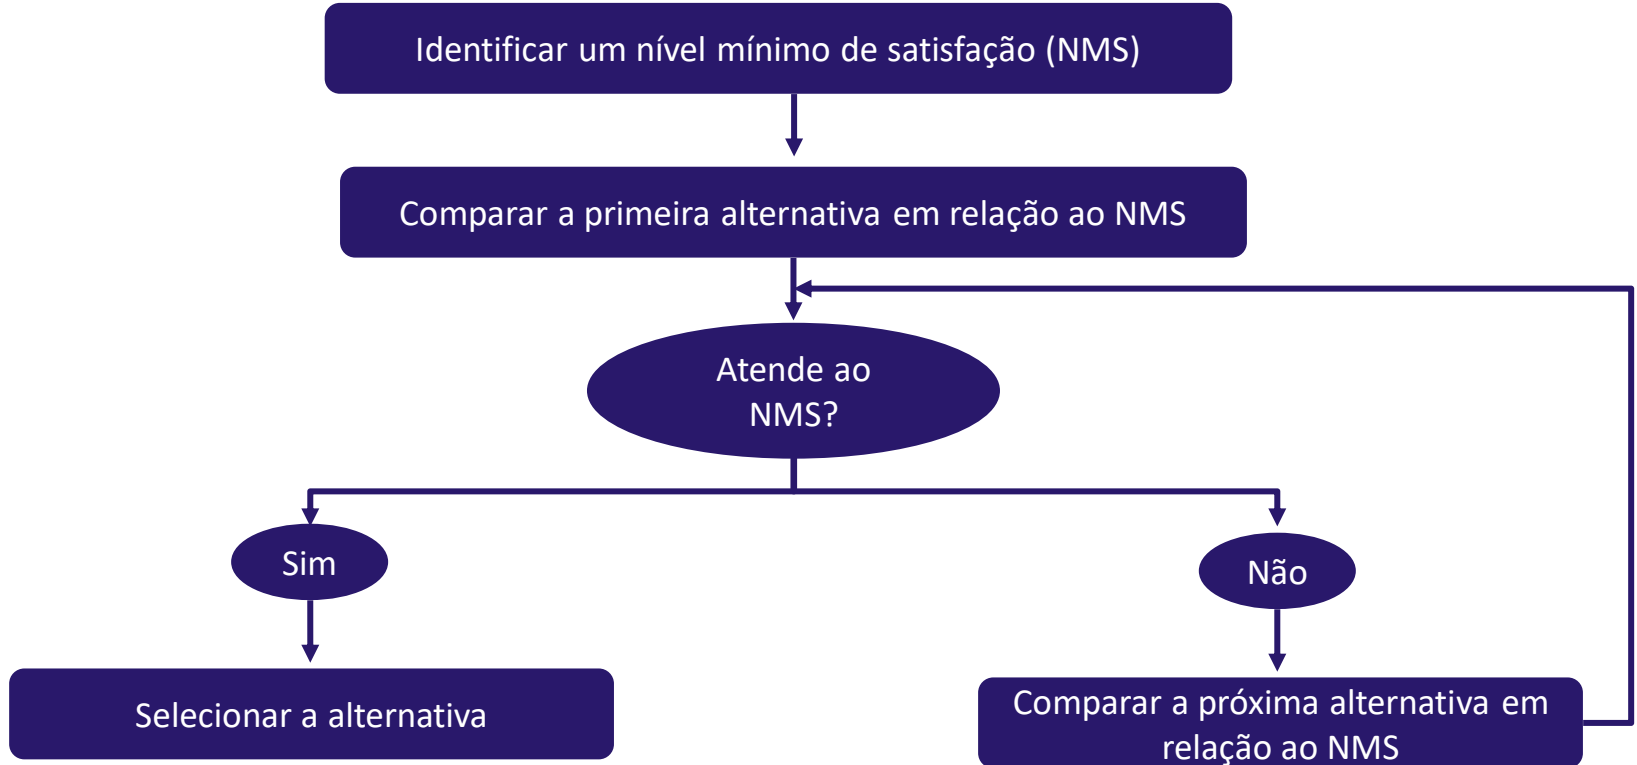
Identificar um nível mínimo de satisfação (NMS)

Comparar a primeira alternativa em relação ao NMS

Atende ao NMS?

Sim

Não

Selecionar a alternativa

Comparar a próxima alternativa em relação ao NMS